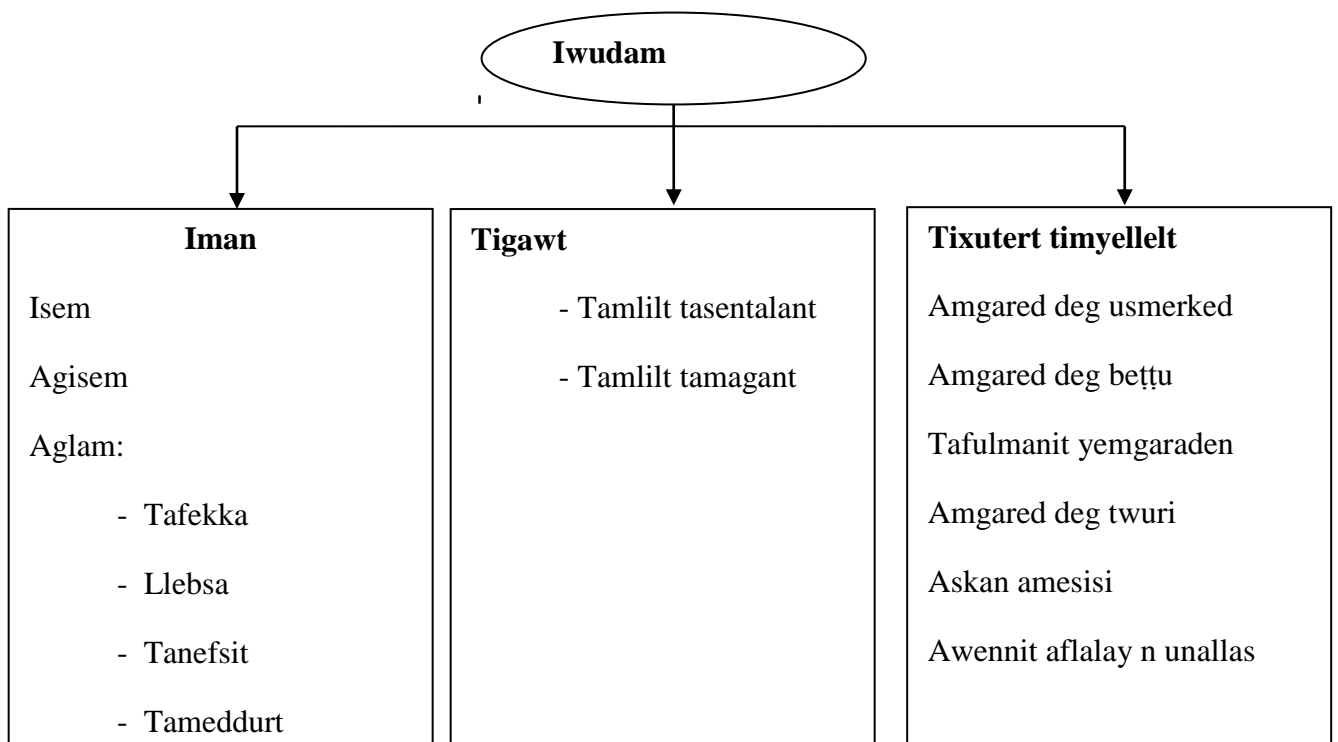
Iwudam

Iman

Isem

Agisem

Aglam:

- Tafekka
- Llebsa
- Tanefsit
- Tameddurt

Tigawt

- Tamlilt tasentalant
- Tamlilt tamagant

Tixutert timyellelt

Amgared deg usmerked

Amgared deg beṭṭu

Tafulmanit yemgaraden

Amgared deg twuri

Askan amesisi

Awennit aflalay n unallas